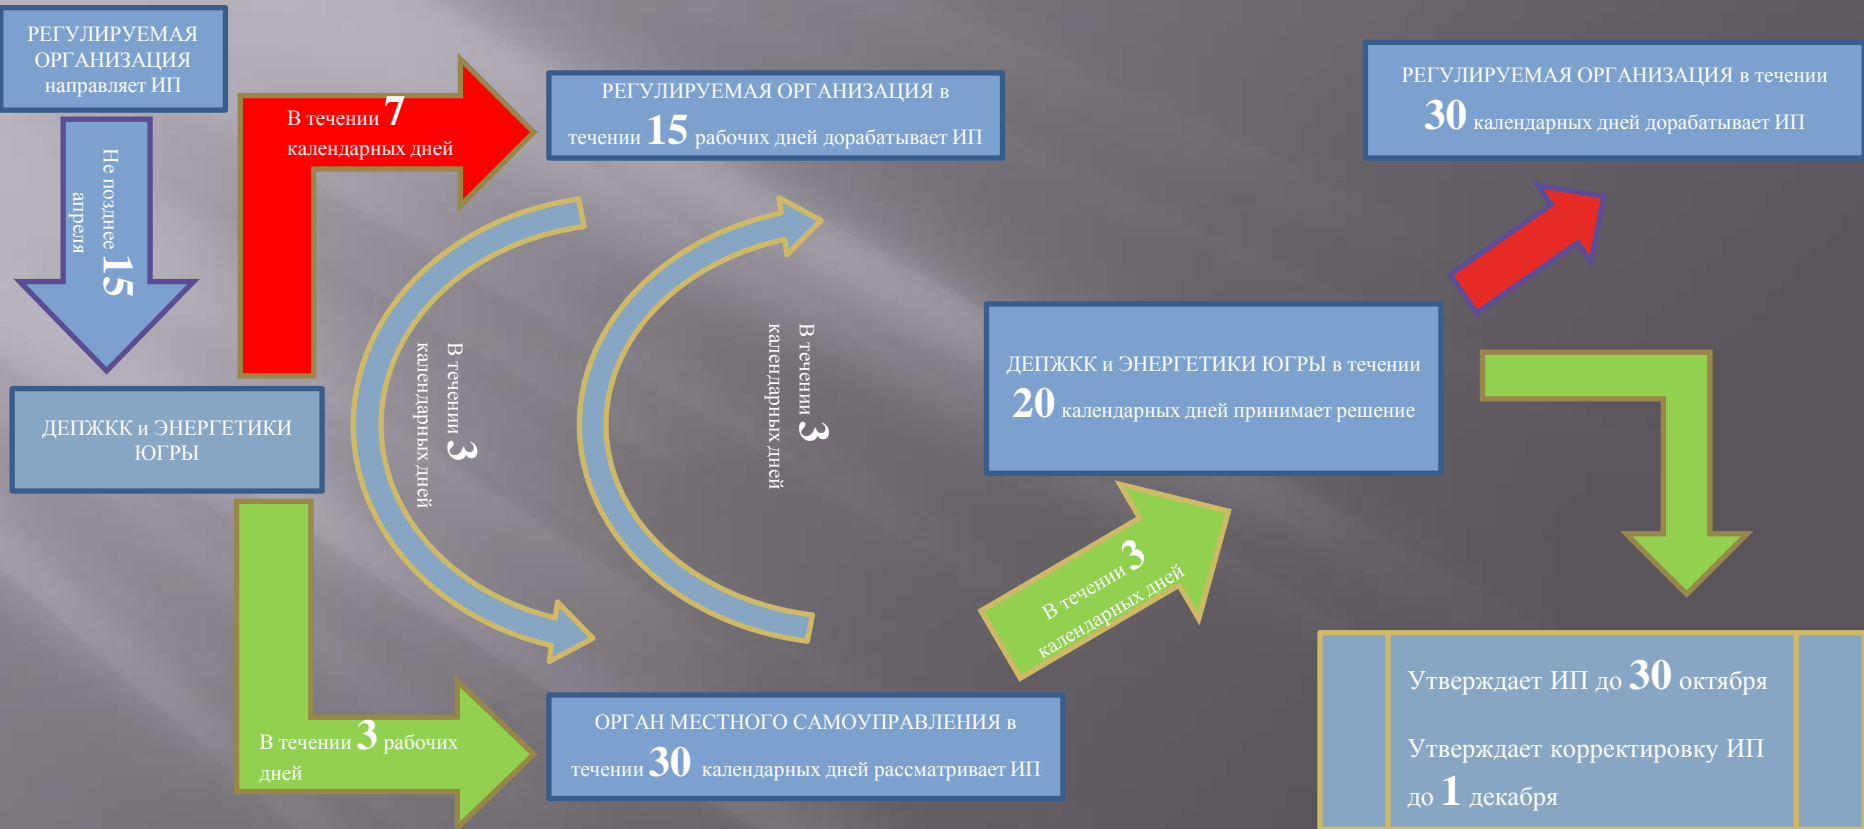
РЕГУЛИРУЕМАЯ ОРГАНИЗАЦИЯ направляет ИП

Не позднее 15 апреля

В течении 7 календарных дней

РЕГУЛИРУЕМАЯ ОРГАНИЗАЦИЯ в течении 15 рабочих дней дорабатывает ИП

РЕГУЛИРУЕМАЯ ОРГАНИЗАЦИЯ в течении 30 календарных дней дорабатывает ИП

ДЕПЖКК и ЭНЕРГЕТИКИ ЮГРЫ

В течении 3 календарных дней

В течении 3 календарных дней

ДЕПЖКК и ЭНЕРГЕТИКИ ЮГРЫ в течении 20 календарных дней принимает решение

В течении 3 календарных дней

В течении 3 рабочих дней

ОРГАН МЕСТНОГО САМОУПРАВЛЕНИЯ в течении 30 календарных дней рассматривает ИП

Утверждает ИП до 30 октября

Утверждает корректировку ИП до 1 декабря